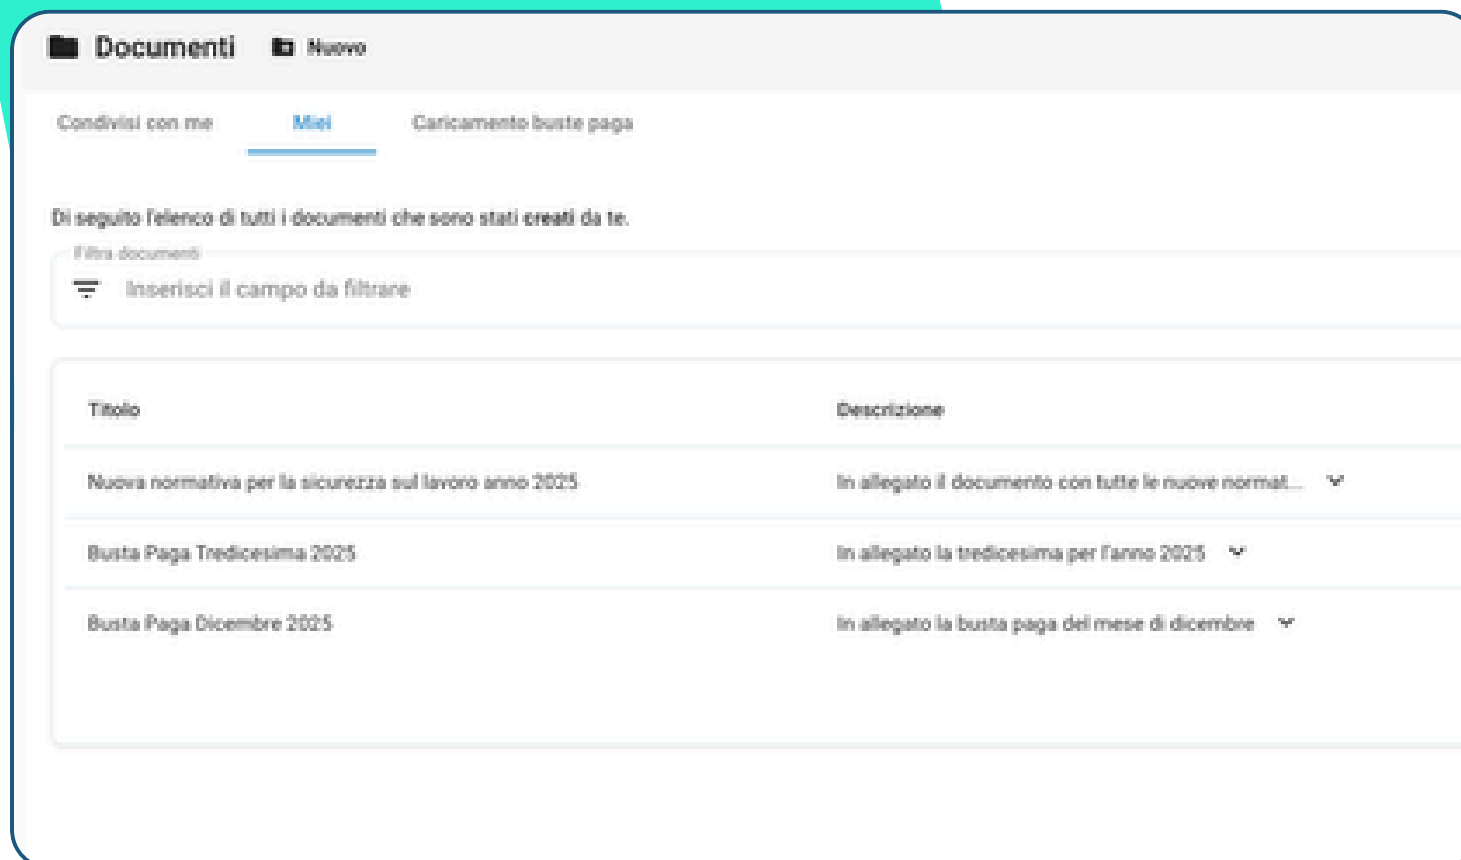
Documenti Nuovo

Condivisi con me Miei Caricamento buste paga

Di seguito l'elenco di tutti i documenti che sono stati creati da te.

Filtra documenti

Inserisci il campo da filtrare

| Titolo | Descrizione |
|---|---|
| Nuova normativa per la sicurezza sul lavoro anno 2025 | In allegato il documento con tutte le nuove normat... |
| Busta Paga Tredicesima 2025 | In allegato la tredicesima per l'anno 2025 |
| Busta Paga Dicembre 2025 | In allegato la busta paga del mese di dicembre |